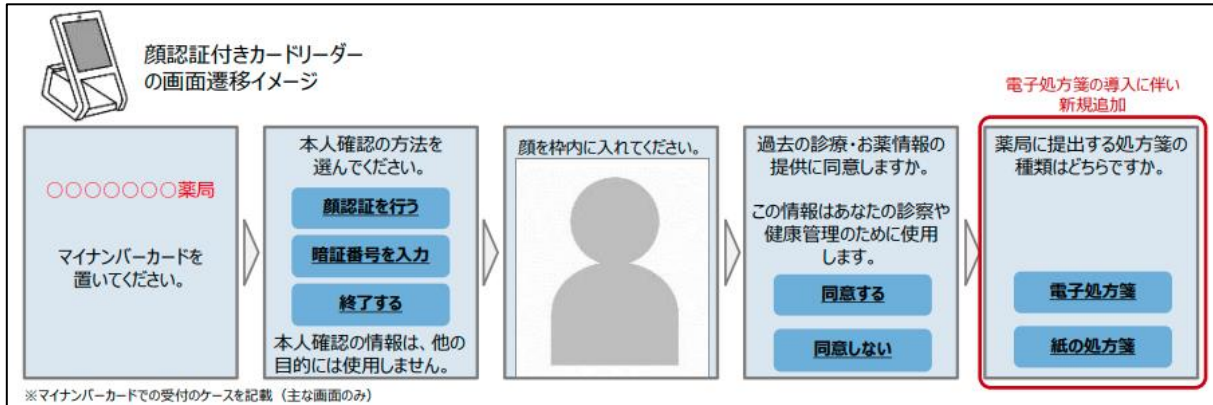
顔認証付きカードリーダーの画面遷移イメージ

電子処方箋の導入に伴い新規追加

〇〇〇〇〇〇〇薬局

マイナンバーカードを置いてください。

本人確認の方法を選んでください。

顔認証を行う

暗証番号を入力

終了する

本人確認の情報は、他の目的には使用しません。

顔を枠内に入れてください。

過去の診療・お薬情報の提供に同意しますか。

この情報はあなたの診察や健康管理のために使用します。

同意する

同意しない

薬局に提出する処方箋の種類はどちらですか。

電子処方箋

紙の処方箋

※マイナンバーカードでの受付のケースを記載（主な画面のみ）